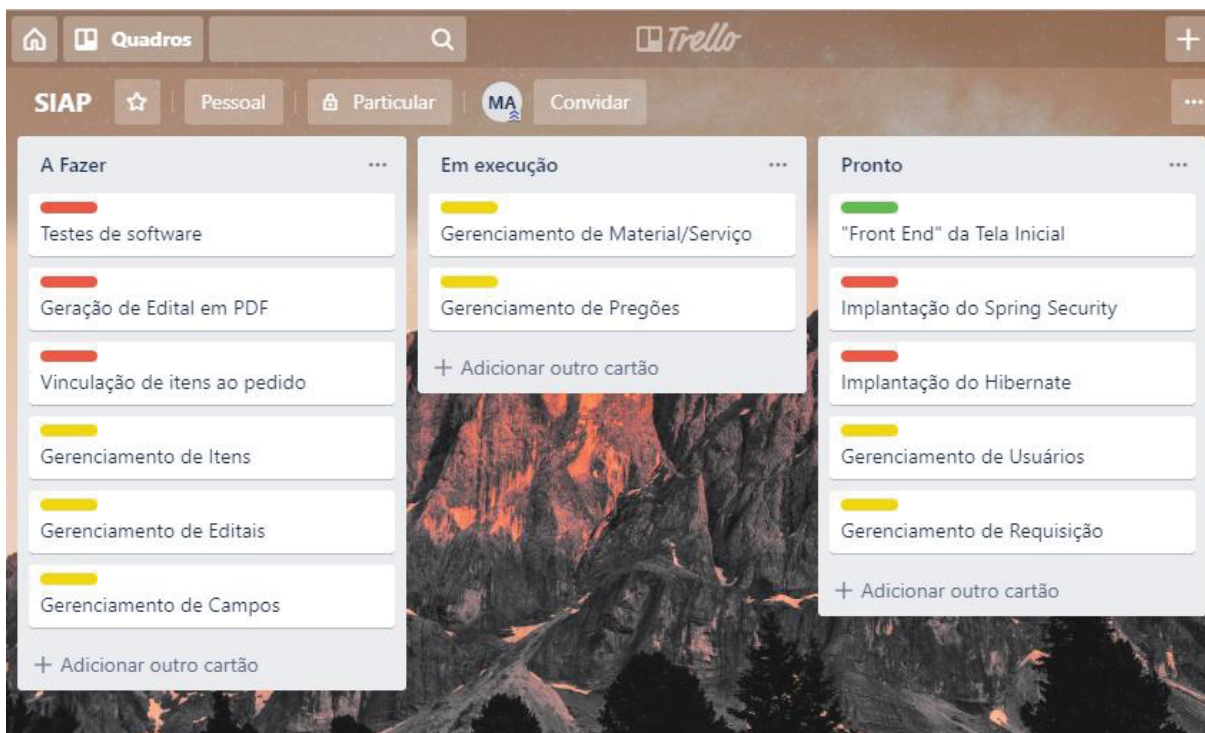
Quadros

Trello

+

SIAP

Pessoal

Particular

MA

Convidar

...

A Fazer

...

Testes de software

Geração de Edital em PDF

Vinculação de itens ao pedido

Gerenciamento de Itens

Gerenciamento de Editais

Gerenciamento de Campos

+ Adicionar outro cartão

Em execução

...

Gerenciamento de Material/Serviço

Gerenciamento de Pregões

+ Adicionar outro cartão

Pronto

...

"Front End" da Tela Inicial

Implantação do Spring Security

Implantação do Hibernate

Gerenciamento de Usuários

Gerenciamento de Requisição

+ Adicionar outro cartão